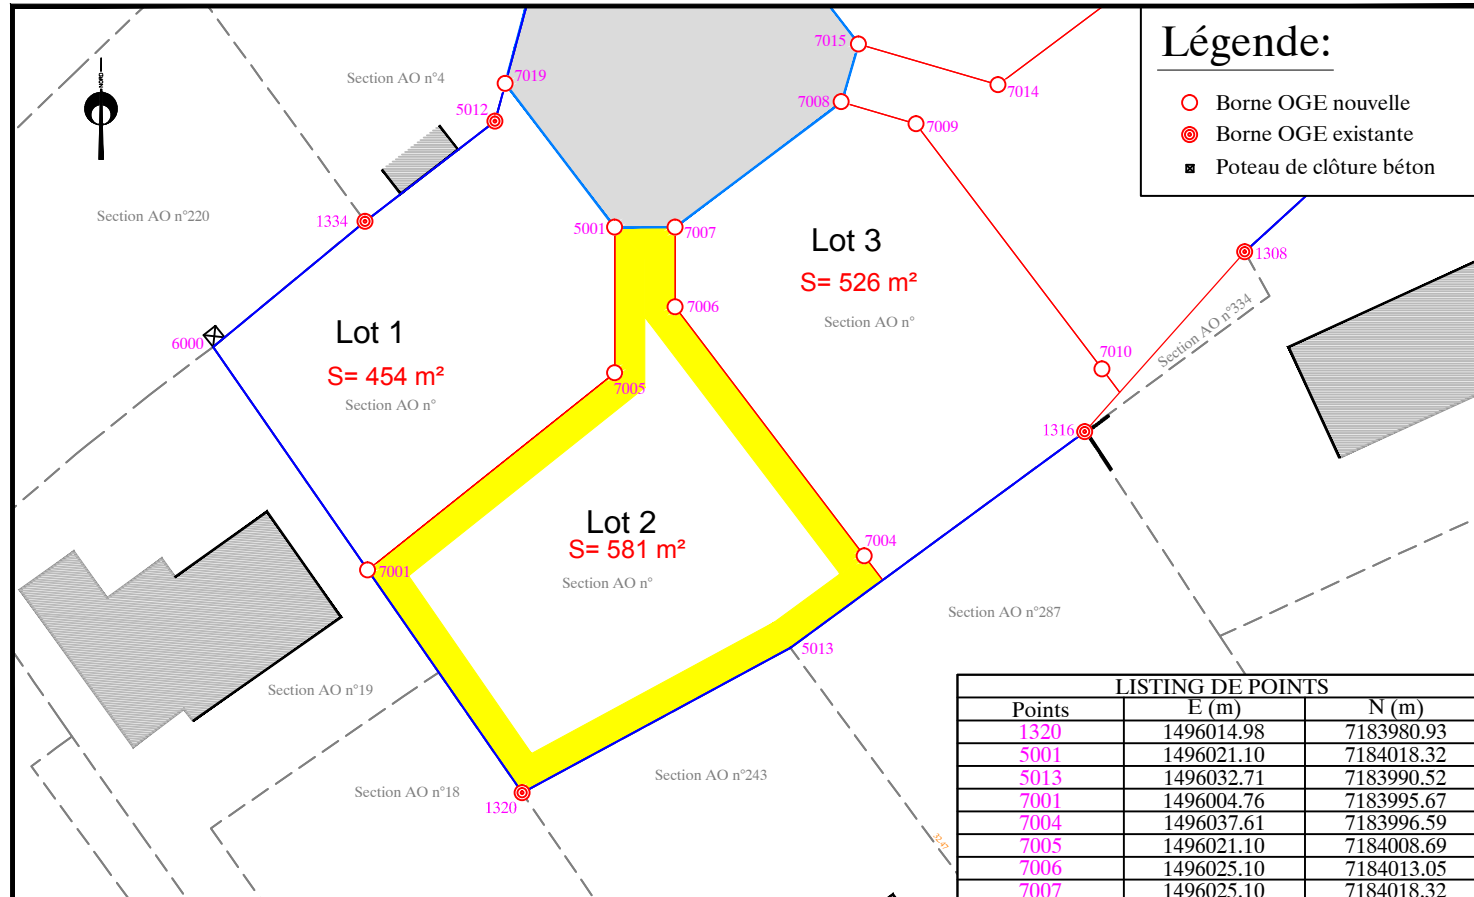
Légende:
Borne OGE nouvelle
Borne OGE existante
Poteau de clôture béton

Section AO n°4
Section AO n°220
7019
5012
7015
7014
7008
7009
1334
5001
7007
Lot 3
S= 526 m²
Section AO n°
7006
1308
Section AO n°334
6000
Lot 1
S= 454 m²
Section AO n°
7005
7010
1316
Lot 2
S= 581 m²
Section AO n°
7004
7001
Section AO n°287
5013
Section AO n°19
Section AO n°243
Section AO n°18
1320

LISTING DE POINTS

| Points | E (m) | N (m) |
|---|---|---|
| 1320 | 1496014.98 | 7183980.93 |
| 5001 | 1496021.10 | 7184018.32 |
| 5013 | 1496032.71 | 7183990.52 |
| 7001 | 1496004.76 | 7183995.67 |
| 7004 | 1496037.61 | 7183996.59 |
| 7005 | 1496021.10 | 7184008.69 |
| 7006 | 1496025.10 | 7184013.05 |
| 7007 | 1496025.10 | 7184018.32 |